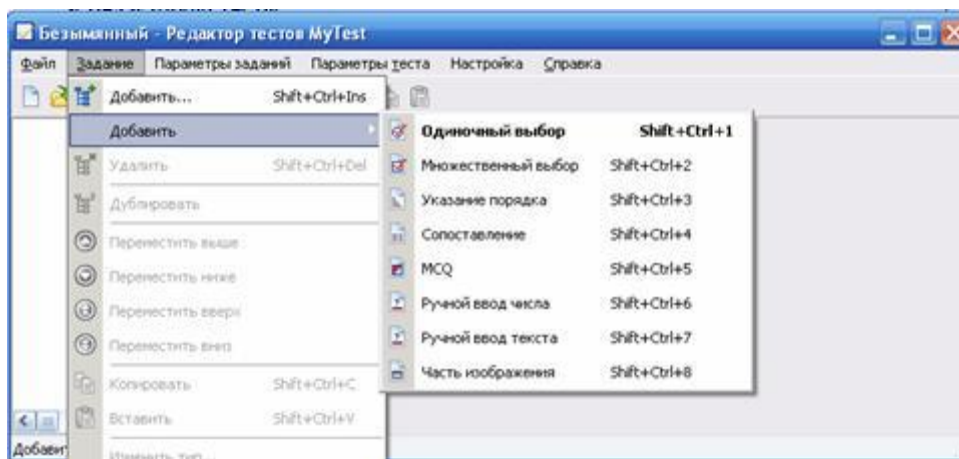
Безымянный - Редактор тестов MyTest

Файл Задание Параметры заданий Параметры теста Настройка Справка

Добавить... Shift+Ctrl+Ins
Добавить
Удалить Shift+Ctrl+Del
Дублировать
Переместить выше
Переместить ниже
Переместить вверх
Переместить вниз
Копировать Shift+Ctrl+C
Вставить Shift+Ctrl+V
Изменить тип

Одиночный выбор Shift+Ctrl+1
Множественный выбор Shift+Ctrl+2
Указание порядка Shift+Ctrl+3
Сопоставление Shift+Ctrl+4
MCQ Shift+Ctrl+5
Ручной ввод числа Shift+Ctrl+6
Ручной ввод текста Shift+Ctrl+7
Часть изображения Shift+Ctrl+8

Добави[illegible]